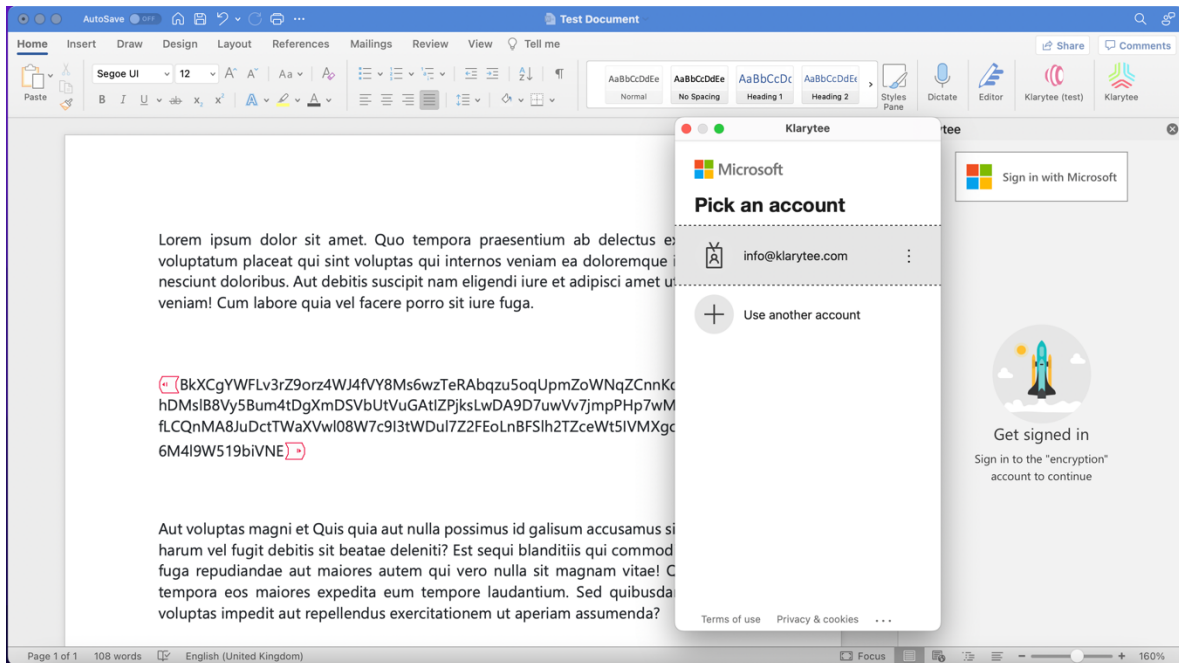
AutoSave OFF

Test Document

Home Insert Draw Design Layout References Mailings Review View Tell me

Share Comments

Paste

Segoe UI 12

AaBbCcDdEe Normal
AaBbCcDdEe No Spacing
AaBbCcDc Heading 1
AaBbCcDdEe Heading 2

Styles Pane

Dictate

Editor

Klarytee (test)

Klarytee

Lorem ipsum dolor sit amet. Quo tempora praesentium ab delectus ex voluptatum placeat qui sint voluptas qui internos veniam ea doloremque i nesciunt doloribus. Aut debitis suscipit nam eligendi iure et adipisci amet ut veniam! Cum labore quia vel facere porro sit iure fuga.

«BkXCgYWFLv3rZ9orz4WJ4fVY8Ms6wzTeRAbqzu5oqUpmZoWNqZCnnKc hDMslB8Vy5Bum4tDgXmDSVbUtVuGAtlZPjksLwDA9D7uwVv7jmpPHp7wM fLCQnMA8JuDctTWaXVwl08W7c9I3tWDul7Z2FEoLnBFSlh2TZceWt5IVMXgc 6M4l9W519biVNE»

Aut voluptas magni et Quis quia aut nulla possimus id galisum accusamus si harum vel fugit debitis sit beatae deleniti? Est sequi blanditiis qui commod fuga repudiandae aut maiores autem qui vero nulla sit magnam vitae! C tempora eos maiores expedita eum tempore laudantium. Sed quibusdar voluptas impedit aut repellendus exercitationem ut aperiam assumenda?

Klarytee

Microsoft

Pick an account

info@klarytee.com

Use another account

Terms of use Privacy & cookies ...

tee

Sign in with Microsoft

Get signed in

Sign in to the "encryption" account to continue

Page 1 of 1 108 words English (United Kingdom)

Focus

160%